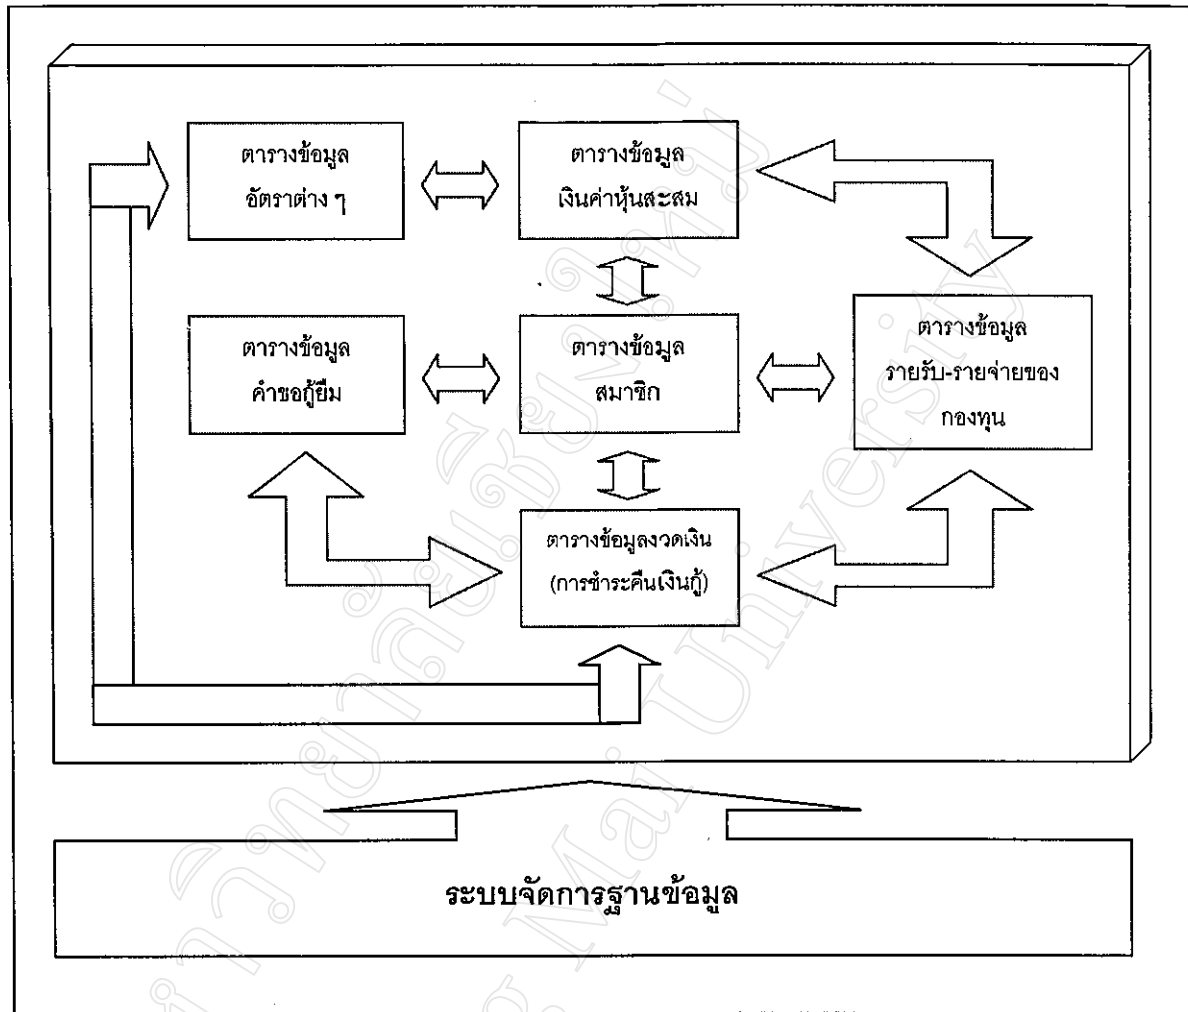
ตารางข้อมูล อัตราต่าง ๆ

ตารางข้อมูล เงินค่าหุ้นสะสม

ตารางข้อมูล คำขอกู้ยืม

ตารางข้อมูล สมาชิก

ตารางข้อมูล รายรับ-รายจ่ายของ กองทุน

ตารางข้อมูลงวดเงิน (การชำระคืนเงินกู้)

ระบบจัดการฐานข้อมูล

Chiang Mai University